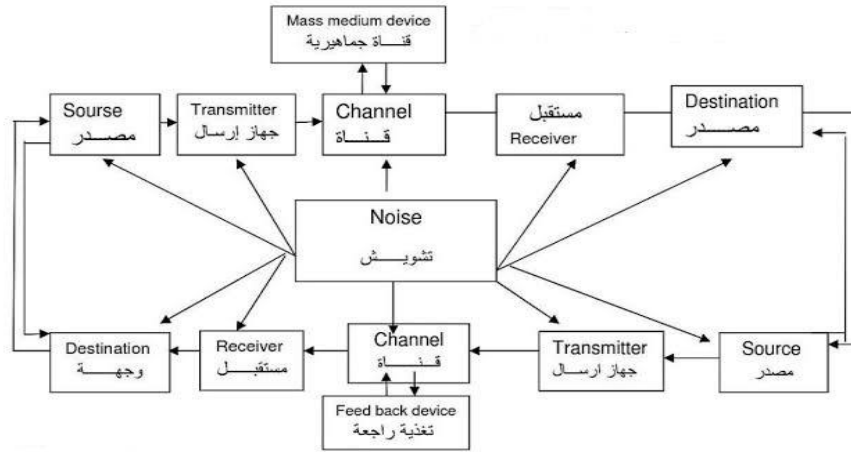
Mass medium device
قناة جماهيرية

Sourse
مصـــدر

Transmitter
جهاز إرسال

Channel
قـنــاة

مستقبل
Receiver

Destination
مصـــدر

Noise
تشويــــش

Destination
وجهـــة

Receiver
مستقبـل

Channel
قـنــاة

Transmitter
جهاز ارسال

Source
مصدر

Feed back device
تغذية راجعة